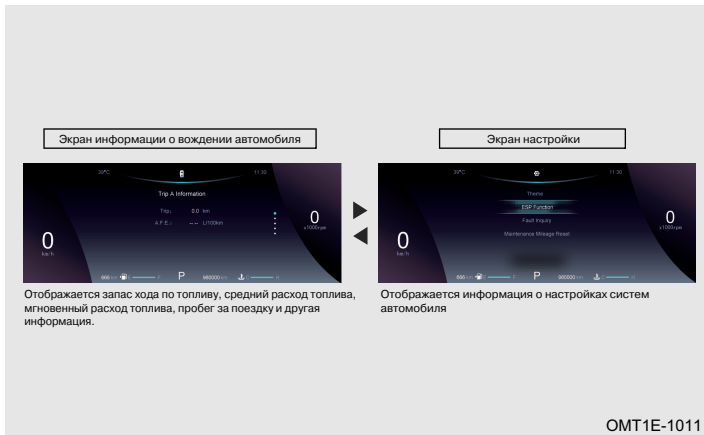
Экран информации о вождении автомобиля

30°C 11:30

Trip A Information

Trip: 0.0 km

A.F.E.: -.- L/100km

0
km/h

0
x1000rpm

666 km E F P 999999 km C H

Отображается запас хода по топливу, средний расход топлива, мгновенный расход топлива, пробег за поездку и другая информация.

Экран настройки

30°C 11:30

Theme

ESP Function

Fault Inquiry

Maintenance Mileage Reset

0
km/h

0
x1000rpm

666 km E F P 999999 km C H

Отображается информация о настройках систем автомобиля

OMT1E-1011